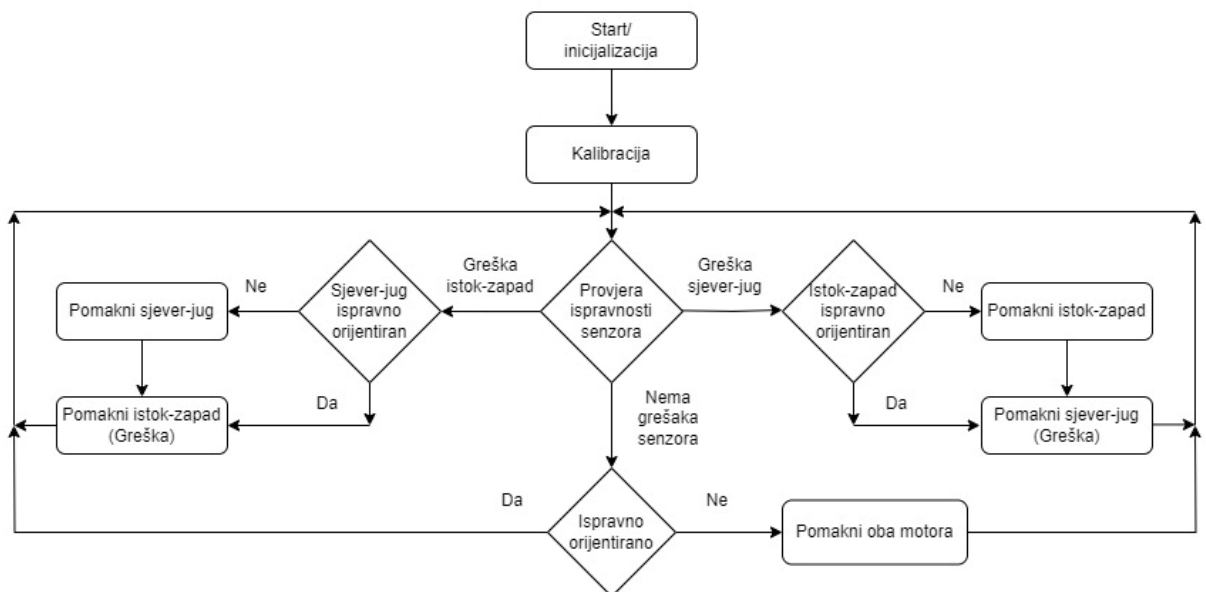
Start/ inicijalizacija

Kalibracija

Greška istok-zapad

Provjera ispravnosti senzora

Greška sjever-jug

Ne

Sjever-jug ispravno orijentiran

Pomakni sjever-jug

Da

Pomakni istok-zapad (Greška)

Istok-zapad ispravno orijentiran

Ne

Pomakni istok-zapad

Da

Pomakni sjever-jug (Greška)

Nema grešaka senzora

Da

Ispravno orijentirano

Ne

Pomakni oba motora